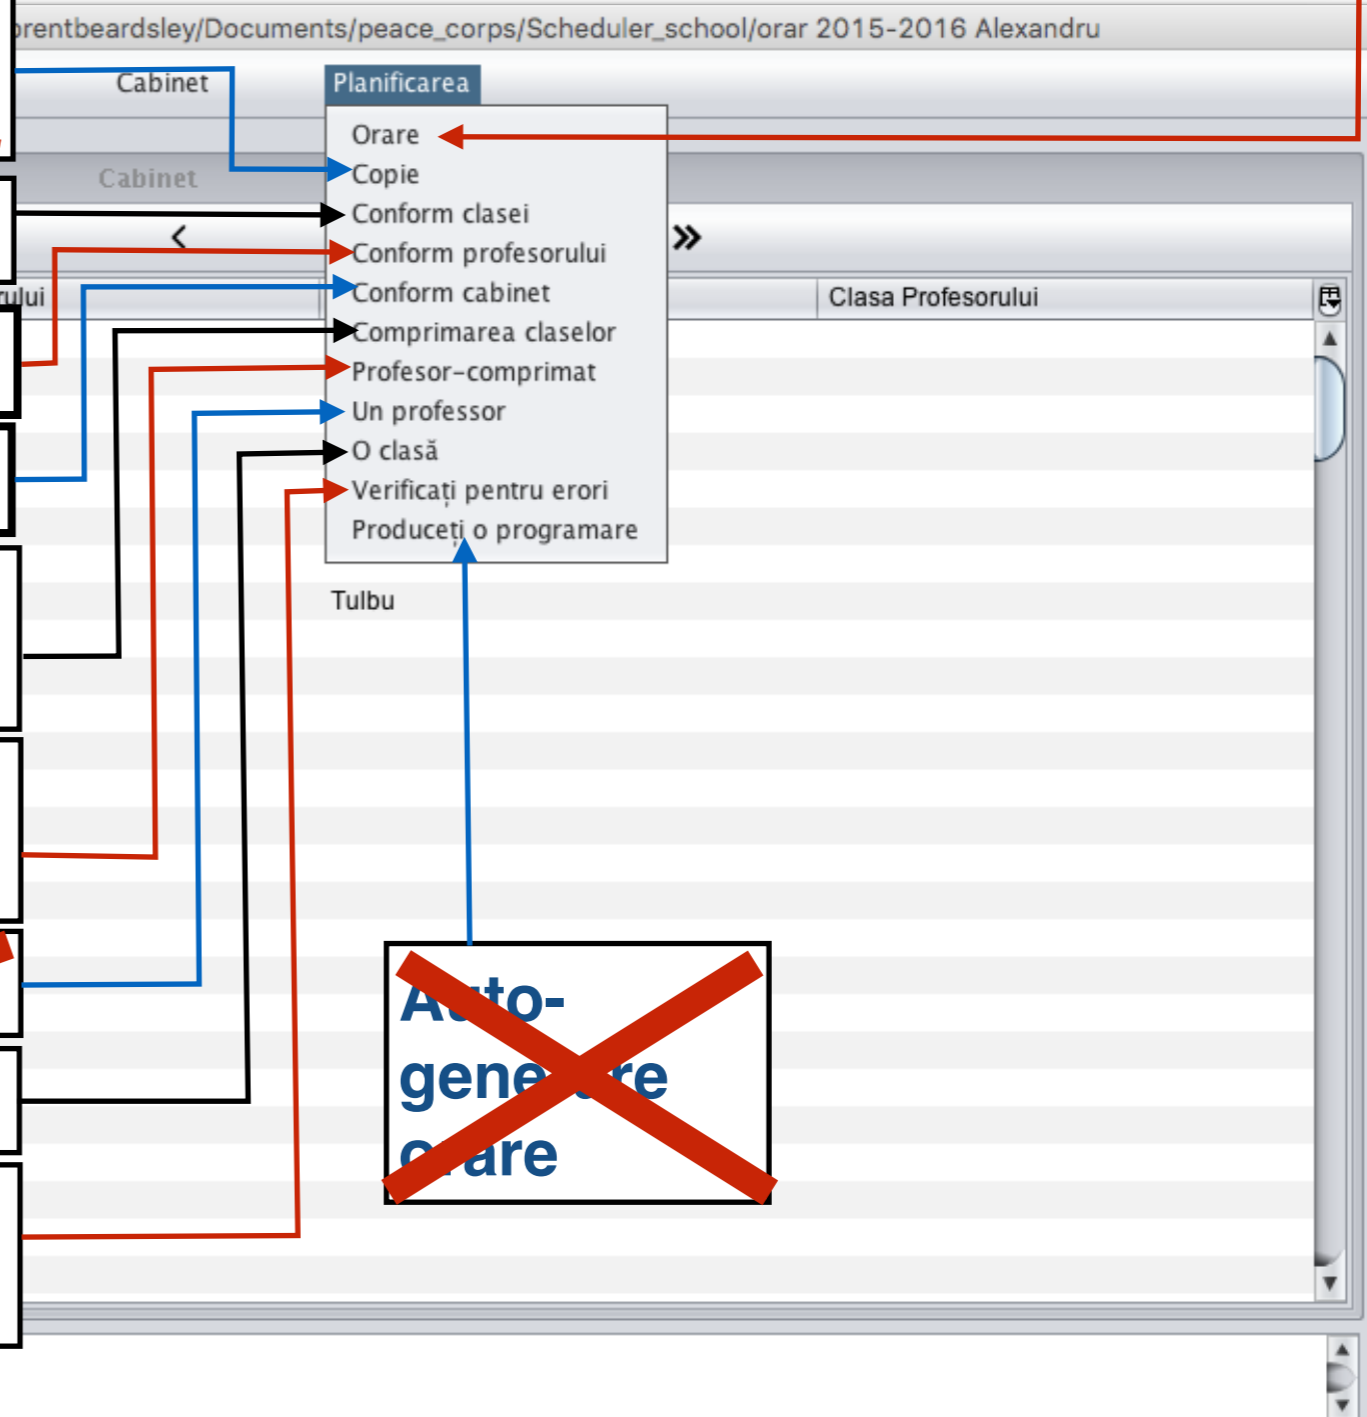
brentbeardsley/Documents/peace_corps/Scheduler_school/orar 2015-2016 Alexandru

Cabinet
Planificarea

Orare
Copie
Conform clasei
Conform profesorului
Conform cabinet
Comprimarea claselor
Profesor-comprimat
Un professor
O clasă
Verificați pentru erori
Produceți o programare

Cabinet

<
»

rului
Clasa Profesorului

Tulbu

Auto-generare orare